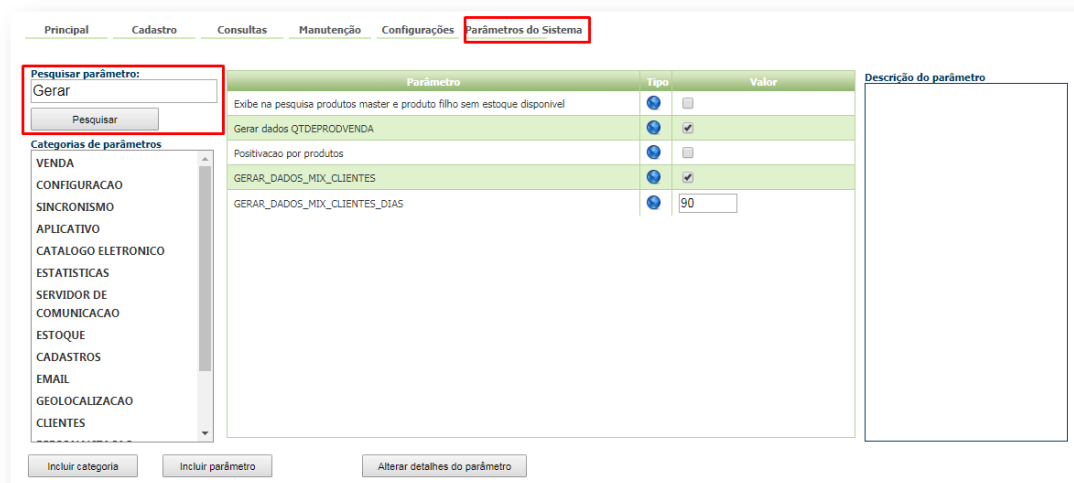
Principal Cadastro Consultas Manutenção Configurações Parâmetros do Sistema

Pesquisar parâmetro:
Gerar
Pesquisar

Categorias de parâmetros
VENDA
CONFIGURACAO
SINCRONISMO
APLICATIVO
CATALOGO ELETRONICO
ESTATISTICAS
SERVIDOR DE COMUNICACAO
ESTOQUE
CADASTROS
EMAIL
GEOLOCALIZACAO
CLIENTES
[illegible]

| Parâmetro | Tipo | Valor |
|---|---|---|
| Exibe na pesquisa produtos master e produto filho sem estoque disponivel | | |
| Gerar dados QTDEPRODVENDA | | |
| Positivacao por produtos | | |
| GERAR_DADOS_MIX_CLIENTES | | |
| GERAR_DADOS_MIX_CLIENTES_DIAS | | 90 |

Descrição do parâmetro

Incluir categoria Incluir parâmetro Alterar detalhes do parâmetro